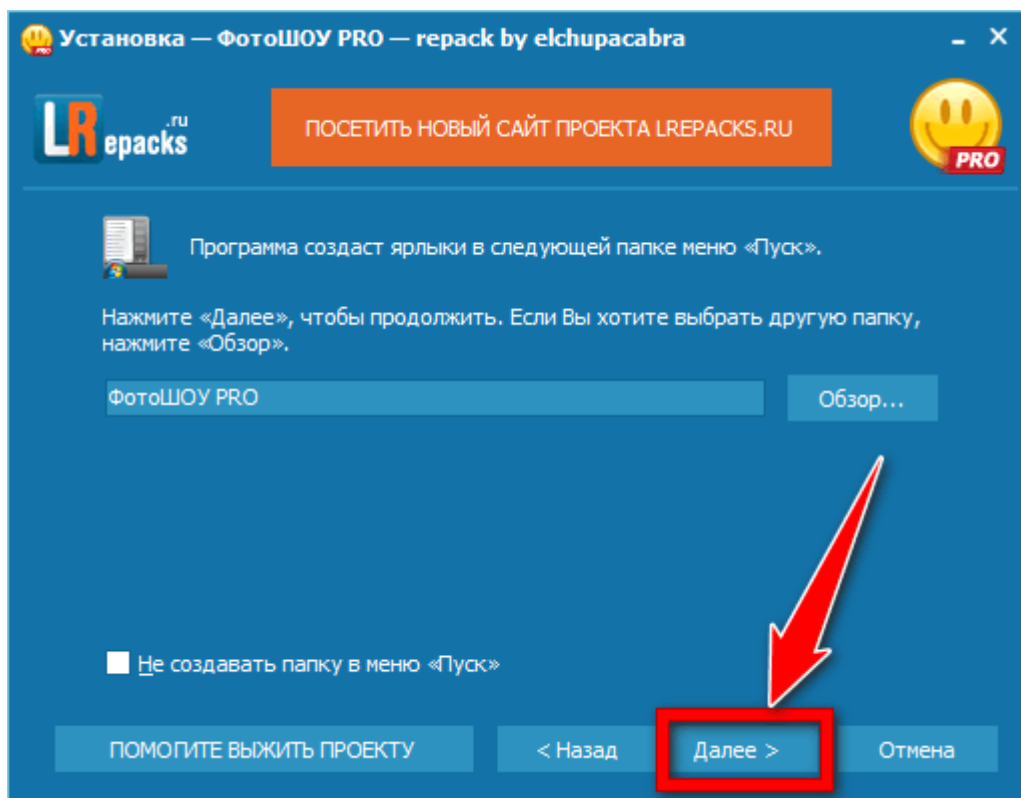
Установка — ФотоШОУ PRO — repack by elchupacabra

_ ×

LRepacks .ru

ПОСЕТИТЬ НОВЫЙ САЙТ ПРОЕКТА LREPACKS.RU

PRO

Программа создаст ярлыки в следующей папке меню «Пуск».

Нажмите «Далее», чтобы продолжить. Если Вы хотите выбрать другую папку, нажмите «Обзор».

ФотоШОУ PRO

Обзор...

Не создавать папку в меню «Пуск»

ПОМОГИТЕ ВЫЖИТЬ ПРОЕКТУ

< Назад

Далее >

Отмена